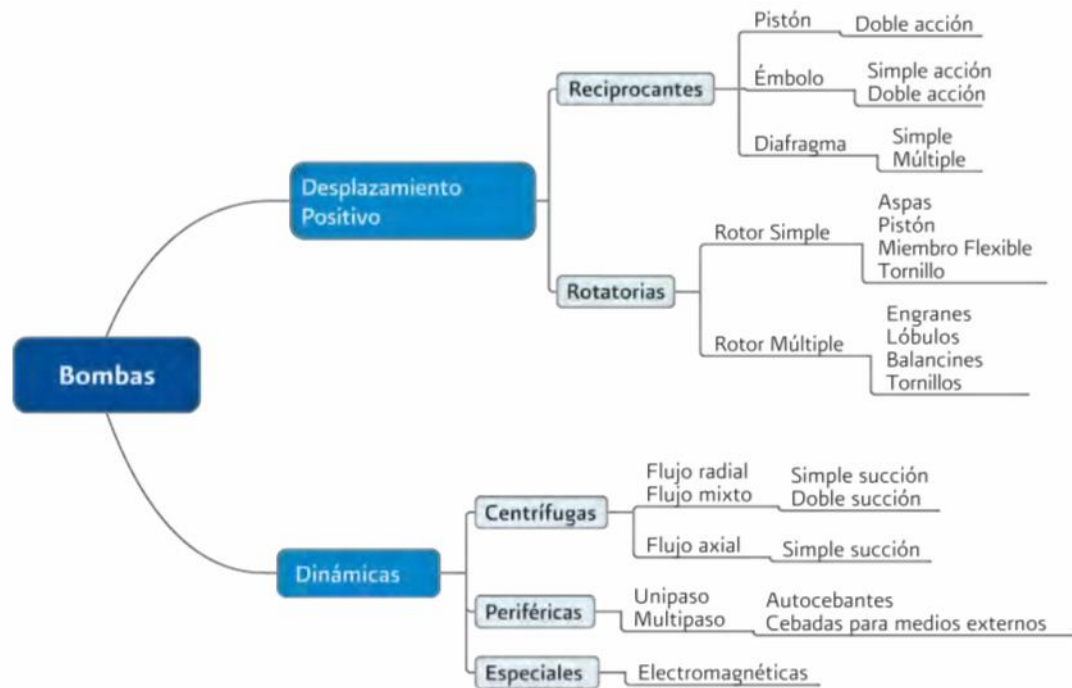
Bombas

Desplazamiento Positivo

Reciprocantes

Pistón
Doble acción

Émbolo
Simple acción
Doble acción

Diafragma
Simple
Múltiple

Rotatorias

Rotor Simple
Aspas
Pistón
Miembro Flexible
Tornillo

Rotor Múltiple
Engranes
Lóbulos
Balancines
Tornillos

Dinámicas

Centrífugas

Flujo radial
Flujo mixto
Simple succión
Doble succión

Flujo axial
Simple succión

Periféricas

Unipaso
Multipaso
Autocebantes
Cebadas para medios externos

Especiales
Electromagnéticas